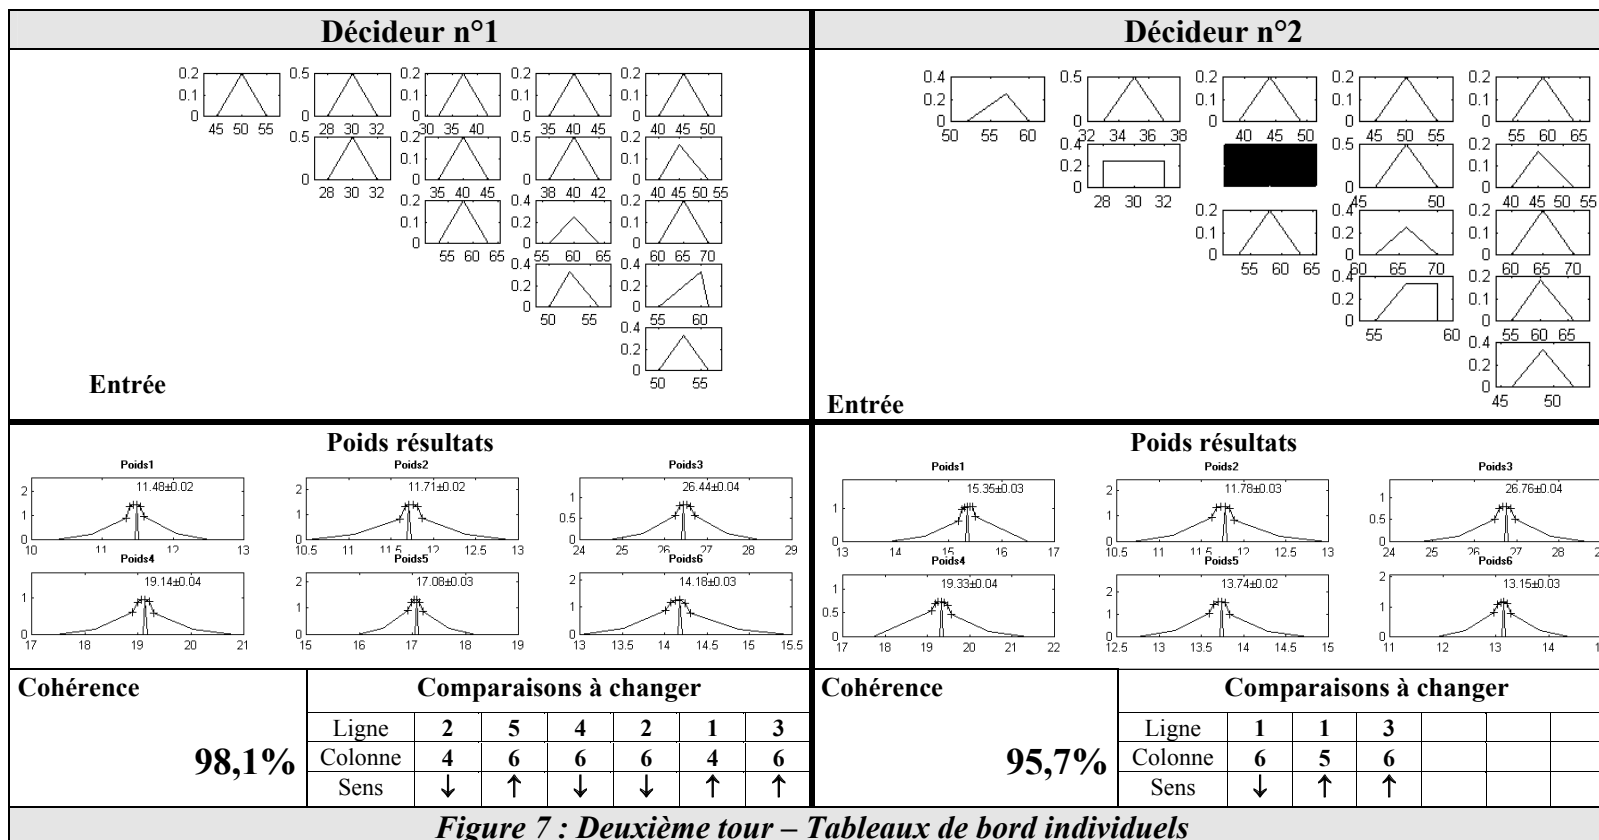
Décideur n°1

0.2 0.1 0 45 50 55
0.5 0 28 30 32
0.2 0.1 0 30 35 40
0.2 0.1 0 35 40 45
0.2 0.1 0 40 45 50
0.5 0 28 30 32
0.2 0.1 0 35 40 45
0.5 0 38 40 42
0.2 0.1 0 40 45 50 55
0.2 0.1 0 55 60 65
0.4 0.2 0 55 60 65
0.2 0.1 0 60 65 70
0.4 0.2 0 50 55
0.4 0.2 0 55 60
0.4 0.2 0 50 55

Entrée

Décideur n°2

0.4 0.2 0 50 55 60
0.5 0 32 34 36 38
0.2 0.1 0 40 45 50
0.2 0.1 0 45 50 55
0.2 0.1 0 55 60 65
0.4 0.2 0 28 30 32
0.5 0 45 50
0.2 0.1 0 40 45 50 55
0.2 0.1 0 55 60 65
0.4 0.2 0 60 65 70
0.2 0.1 0 60 65 70
0.4 0.2 0 55 60
0.2 0.1 0 55 60 65
0.4 0.2 0 45 50

Entrée

Poids résultats

Poids1 11.48±0.02 2 1 0 10 11 12 13
Poids2 11.71±0.02 2 1 0 10.5 11 11.5 12 12.5 13
Poids3 26.44±0.04 1 0.5 0 24 25 26 27 28 29
Poids4 19.14±0.04 1 0 17 18 19 20 21
Poids5 17.08±0.03 2 1 0 15 16 17 18 19
Poids6 14.18±0.03 2 1 0 13 13.5 14 14.5 15 15.5

Poids résultats

Poids1 15.35±0.03 1 0 13 14 15 16 17
Poids2 11.78±0.03 2 1 0 10.5 11 11.5 12 12.5 13
Poids3 26.76±0.04 1 0.5 0 24 25 26 27 28
Poids4 19.33±0.04 1 0.5 0 17 18 19 20 21 22
Poids5 13.74±0.02 2 1 0 12.5 13 13.5 14 14.5 15
Poids6 13.15±0.03 2 1 0 11 12 13 14

Cohérence

98,1%

Comparaisons à changer

| Ligne | 2 | 5 | 4 | 2 | 1 | 3 |
|---|---|---|---|---|---|---|
| Colonne | 4 | 6 | 6 | 6 | 4 | 6 |
| Sens | ↓ | ↑ | ↓ | ↓ | ↑ | ↑ |

Cohérence

95,7%

Comparaisons à changer

| Ligne | 1 | 1 | 3 | | | |
|---|---|---|---|---|---|---|
| Colonne | 6 | 5 | 6 | | | |
| Sens | ↓ | ↑ | ↑ | | | |

Figure 7 : Deuxième tour – Tableaux de bord individuels